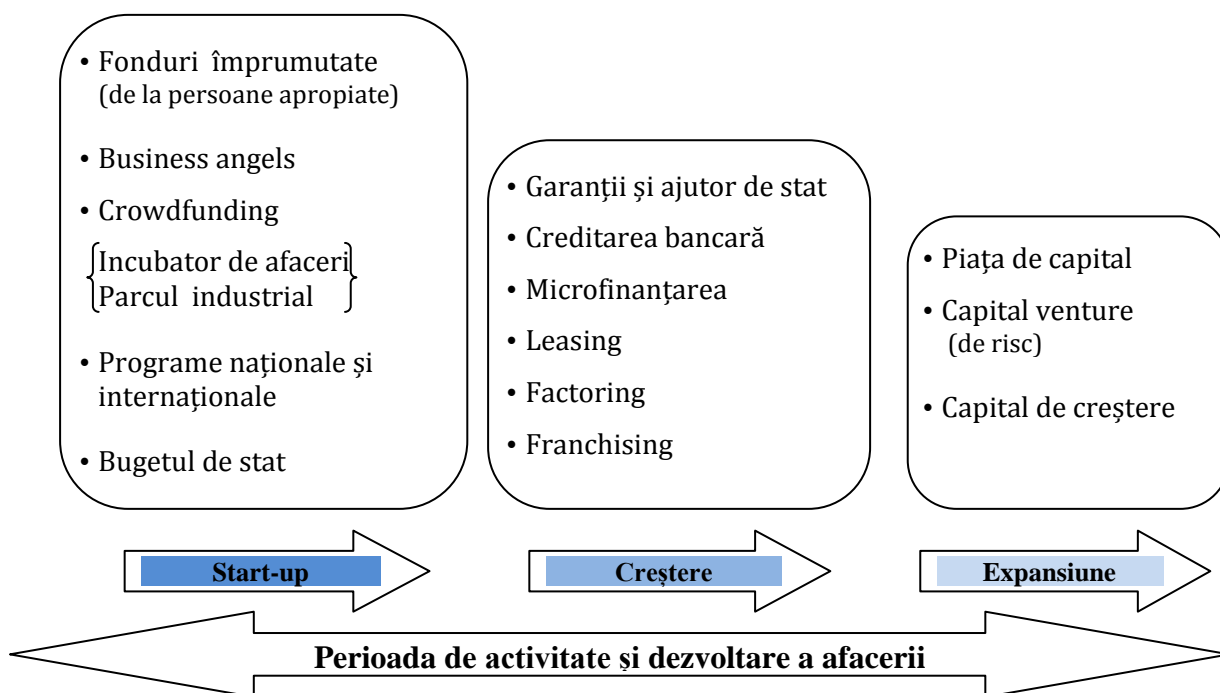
• Fonduri împrumutate (de la persoane apropiate)

• Business angels

• Crowdfunding

Incubator de afaceri
Parcul industrial

• Programe naționale și internaționale

• Bugetul de stat

• Garanții și ajutor de stat

• Creditarea bancară

• Microfinanțarea

• Leasing

• Factoring

• Franchising

• Piața de capital

• Capital venture (de risc)

• Capital de creștere

Start-up

Creștere

Expansiune

Perioada de activitate și dezvoltare a afacerii